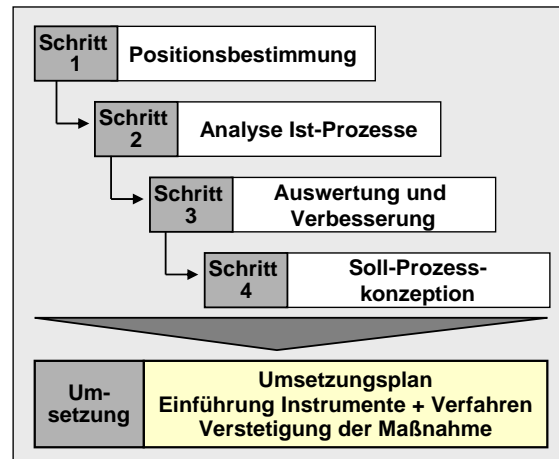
Schritt 1
Positionsbestimmung

Schritt 2
Analyse Ist-Prozesse

Schritt 3
Auswertung und Verbesserung

Schritt 4
Soll-Prozesskonzeption

Umsetzung
Umsetzungsplan
Einführung Instrumente + Verfahren
Verstetigung der Maßnahme